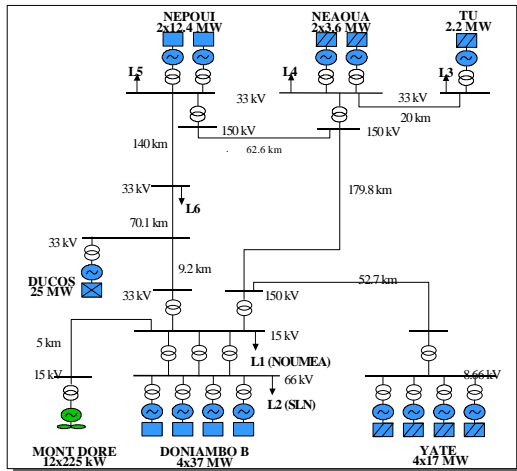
NEPOUI
2x12.4 MW

NEAOUA
2x3.6 MW

TU
2.2 MW

L5

L4

L3

33 kV

33 kV

20 km

150 kV

150 kV

140 km

62.6 km

33 kV

179.8 km

L6

70.1 km

33 kV

DUCOS
25 MW

9.2 km

52.7 km

33 kV

150 kV

15 kV

5 km

L1 (NOUMEA)

15 kV

66 kV

8.66 kV

L2 (SLN)

MONT DORE
12x225 kW

DONIAMBO B
4x37 MW

YATE
4x17 MW